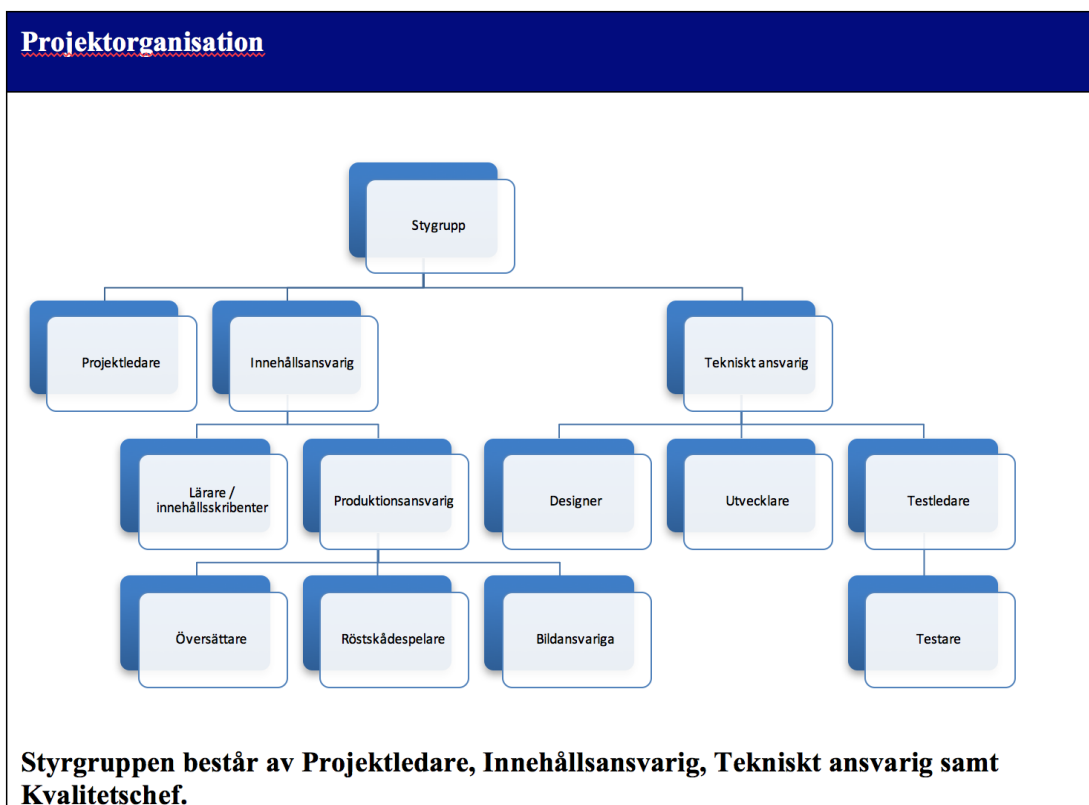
Projektorganisation

Stygrupp

Projektledare

Innehållsansvarig

Tekniskt ansvarig

Lärare / innehållsskribenter

Produktionsansvarig

Designer

Utvecklare

Testledare

Översättare

Röstskådespelare

Bildansvariga

Testare

Styrgruppen består av Projektledare, Innehållsansvarig, Tekniskt ansvarig samt Kvalitetschef.